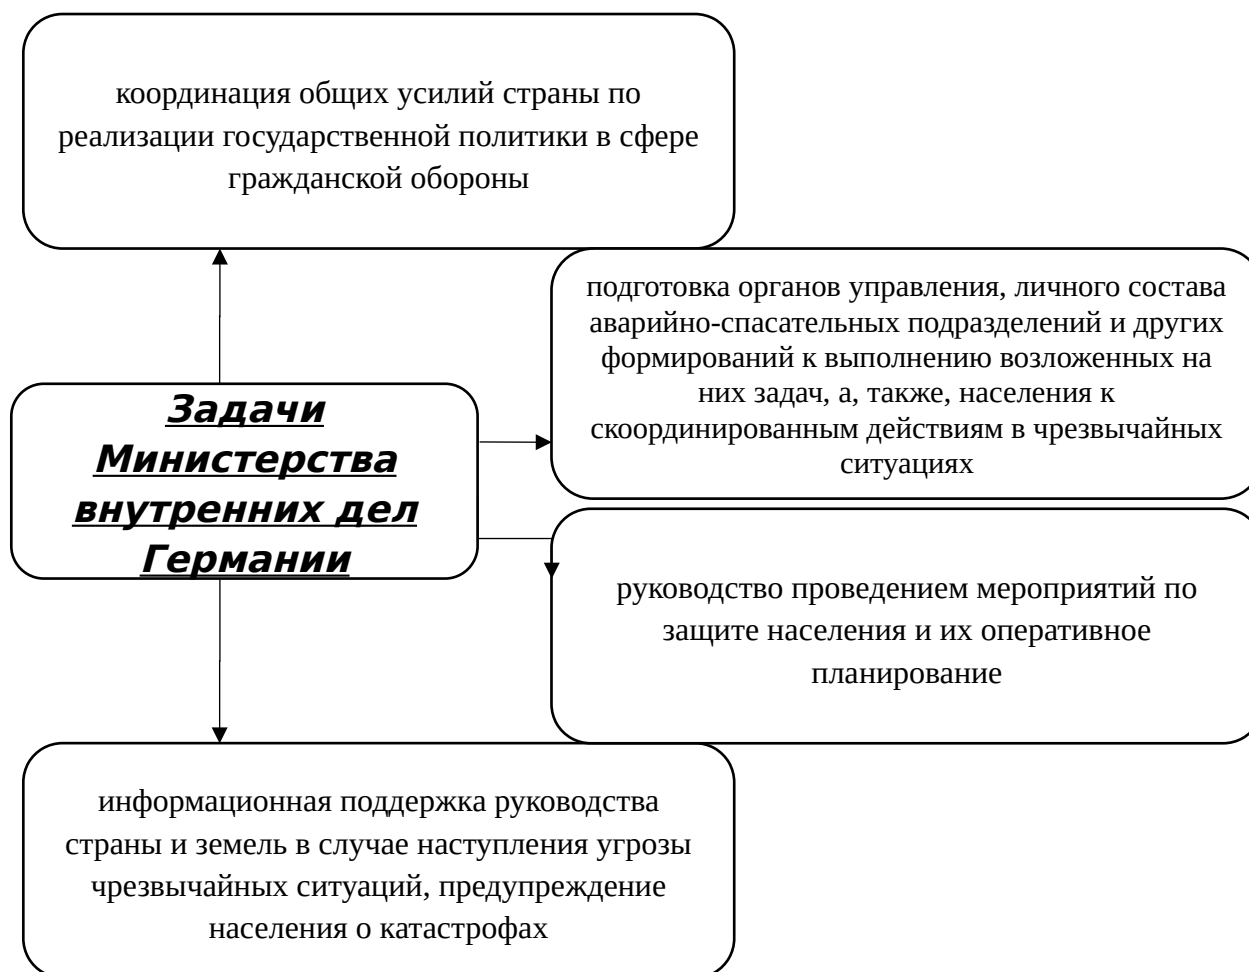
координация общих усилий страны по реализации государственной политики в сфере гражданской обороны

подготовка органов управления, личного состава аварийно-спасательных подразделений и других формирований к выполнению возложенных на них задач, а, также, населения к скоординированным действиям в чрезвычайных ситуациях

Задачи Министерства внутренних дел Германии

руководство проведением мероприятий по защите населения и их оперативное планирование

информационная поддержка руководства страны и земель в случае наступления угрозы чрезвычайных ситуаций, предупреждение населения о катастрофах